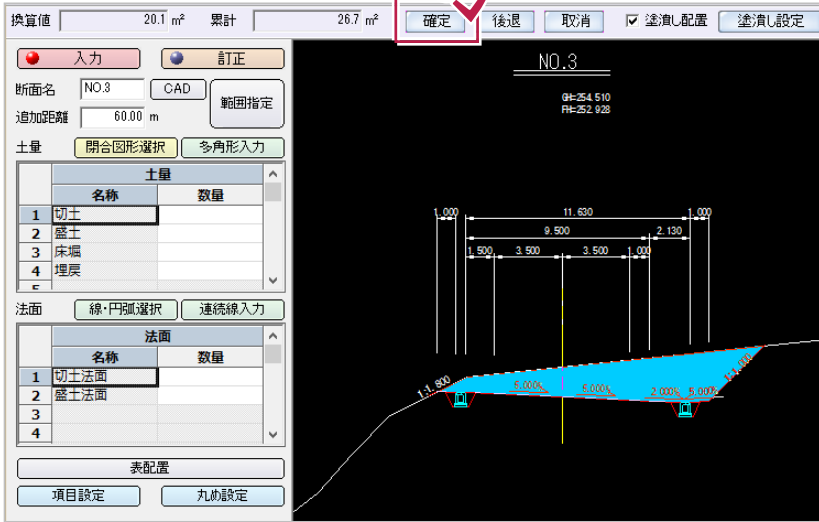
換算値 20.1 m² 累計 26.7 m²

確定 後退 取消 ☑ 塗潰し配置 塗潰し設定

入力 訂正

断面名 NO.3 CAD 範囲指定

追加距離 60.00 m

土量 閉合図形選択 多角形入力

| | 土量 | |
|---|---|---|
| | 名称 | 数量 |
| 1 | 切土 | |
| 2 | 盛土 | |
| 3 | 床堀 | |
| 4 | 埋戻 | |

法面 線・円弧選択 連続線入力

| | 法面 | |
|---|---|---|
| | 名称 | 数量 |
| 1 | 切土法面 | |
| 2 | 盛土法面 | |
| 3 | | |
| 4 | | |

表配置

項目設定 丸め設定

NO.3

GH=254.510
FH=252.928

1.000 11.630 1.000
9.500 2.130
1.500 3.500 3.500 1.000

1:1.800 5.000% 5.000% 2.000% 5.000% 1:1.800